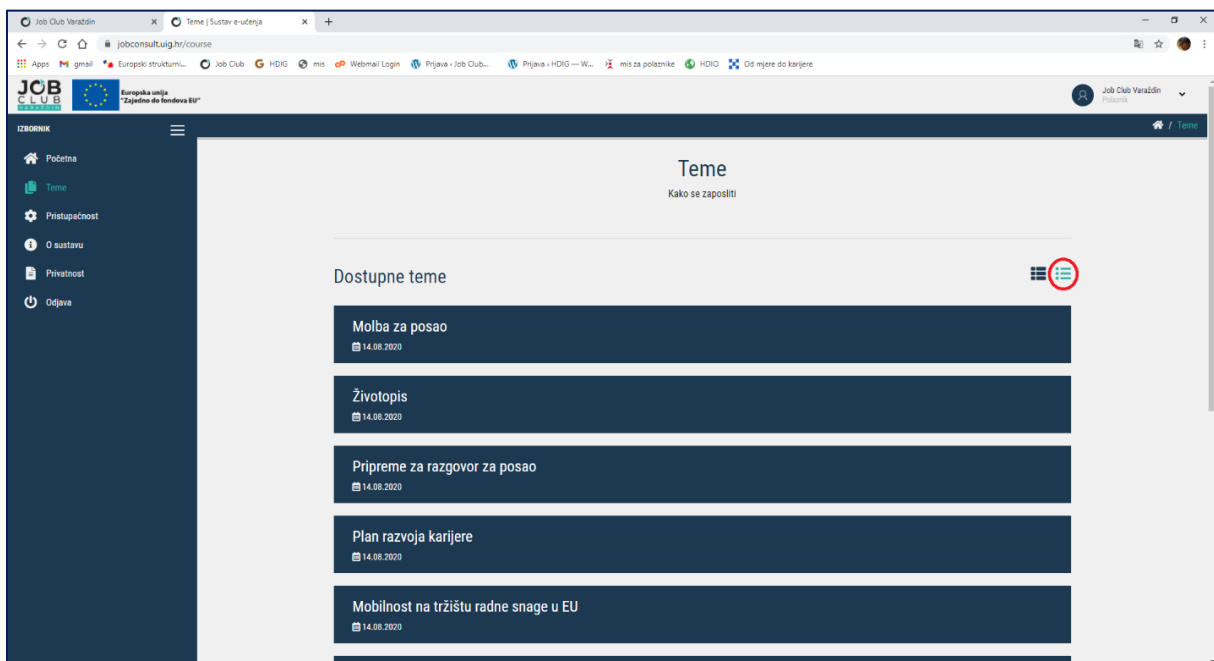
Job Club Varaždin × Teme | Sustav e-učenja × +

jobconsult.uig.hr/course

Apps gmail Europski strukturni... Job Club HDIG mis Webmail Login Prijava ‹ Job Club... Prijava ‹ HDIG — W... mis za polaznike HDIO Od mjere do karijere

JOB CLUB VARAŽDIN

Europska unija "Zajedno do fondova EU"

Job Club Varaždin
Polaznik

IZBORNIK

/ Teme

Početna
Teme
Pristupačnost
O sustavu
Privatnost
Odjava

Teme
Kako se zaposliti

Dostupne teme

Molba za posao
14.08.2020

Životopis
14.08.2020

Pripreme za razgovor za posao
14.08.2020

Plan razvoja karijere
14.08.2020

Mobilnost na tržištu radne snage u EU
14.08.2020